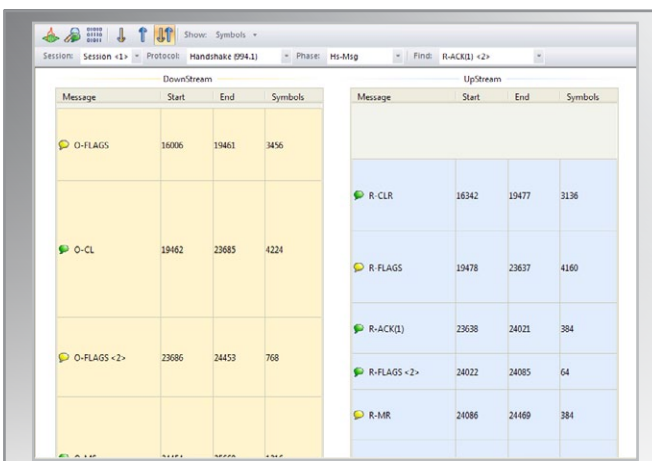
Show: Symbols

Session: Session <1> Protocol: Handshake (994.1) Phase: Hs-Msg Find: R-ACK(1) <2>

DownStream

| Message | Start | End | Symbols |
|---|---|---|---|
| O-FLAGS | 16006 | 19461 | 3456 |
| O-CL | 19462 | 23685 | 4224 |
| O-FLAGS <2> | 23686 | 24453 | 768 |
| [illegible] | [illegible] | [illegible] | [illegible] |

UpStream

| Message | Start | End | Symbols |
|---|---|---|---|
| R-CLR | 16342 | 19477 | 3136 |
| R-FLAGS | 19478 | 23637 | 4160 |
| R-ACK(1) | 23638 | 24021 | 384 |
| R-FLAGS <2> | 24022 | 24085 | 64 |
| R-MR | 24086 | 24469 | 384 |